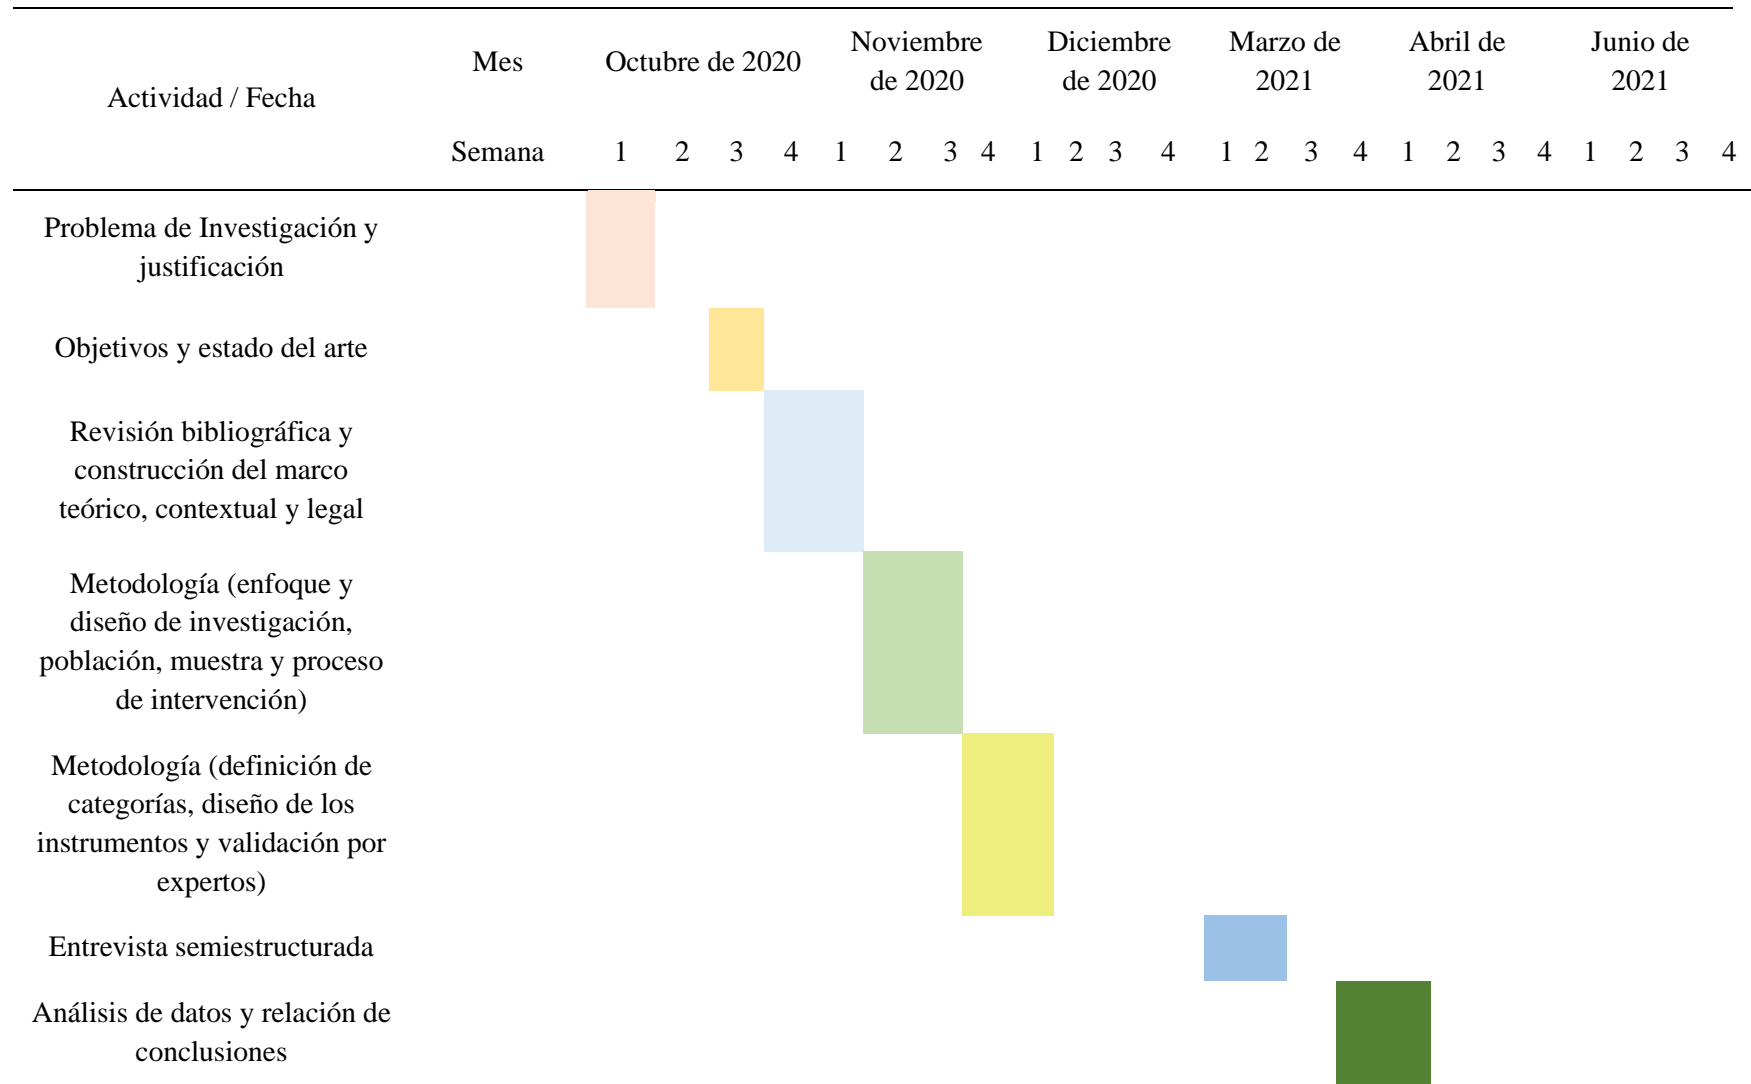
| Actividad / Fecha | Mes | Octubre de 2020 | | | | Noviembre de 2020 | | | | Diciembre de 2020 | | | | Marzo de 2021 | | | | Abril de 2021 | | | | Junio de 2021 | | | |
|---|---|---|---|---|---|---|---|---|---|---|---|---|---|---|---|---|---|---|---|---|---|---|---|---|---|
| | Semana | 1 | 2 | 3 | 4 | 1 | 2 | 3 | 4 | 1 | 2 | 3 | 4 | 1 | 2 | 3 | 4 | 1 | 2 | 3 | 4 | 1 | 2 | 3 | 4 |
| Problema de Investigación y justificación | | | | | | | | | | | | | | | | | | | | | | | | | |
| Objetivos y estado del arte | | | | | | | | | | | | | | | | | | | | | | | | | |
| Revisión bibliográfica y construcción del marco teórico, contextual y legal | | | | | | | | | | | | | | | | | | | | | | | | | |
| Metodología (enfoque y diseño de investigación, población, muestra y proceso de intervención) | | | | | | | | | | | | | | | | | | | | | | | | | |
| Metodología (definición de categorías, diseño de los instrumentos y validación por expertos) | | | | | | | | | | | | | | | | | | | | | | | | | |
| Entrevista semiestructurada | | | | | | | | | | | | | | | | | | | | | | | | | |
| Análisis de datos y relación de conclusiones | | | | | | | | | | | | | | | | | | | | | | | | | |